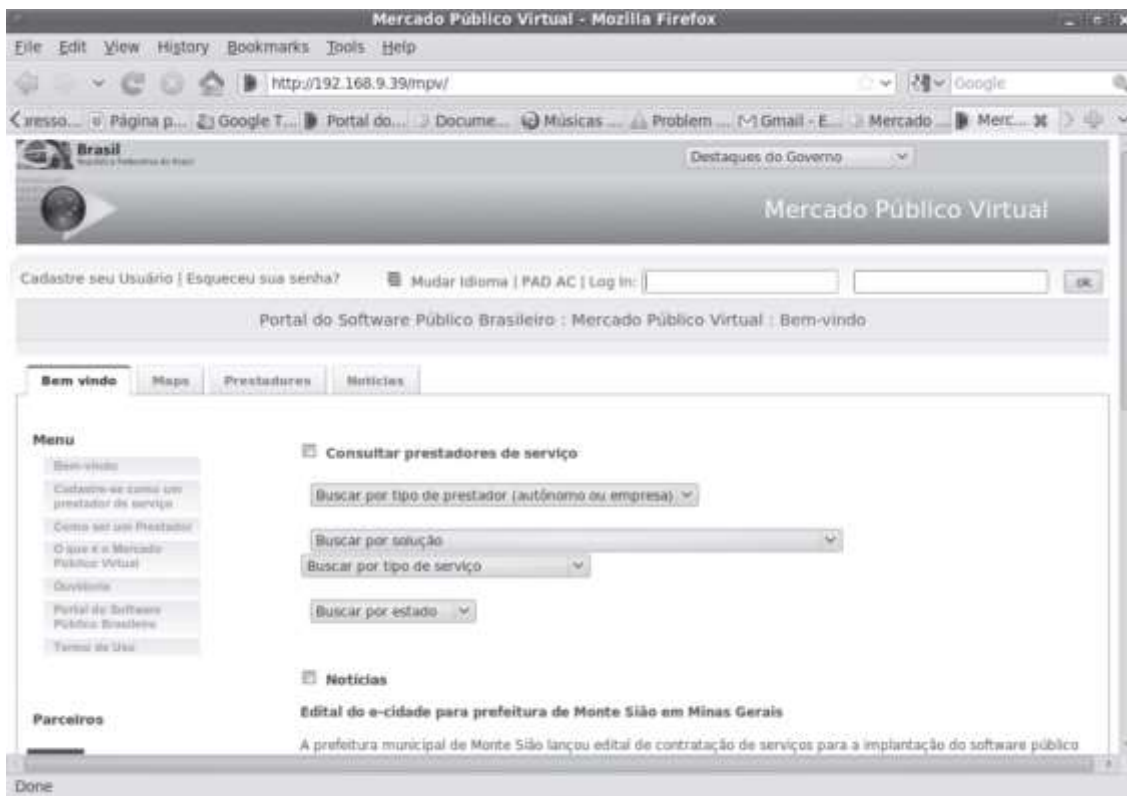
Mercado Público Virtual - Mozilla Firefox

File Edit View History Bookmarks Tools Help

http://192.168.9.39/mpv/

Google

iresso... Página p... Google T... Portal do... Docume... Músicas ... Problem ... Gmail - E... Mercado ... Merc...

Brasil

Destaques do Governo

Mercado Público Virtual

Cadastre seu Usuário | Esqueceu sua senha?

Mudar Idioma | PAD AC | Log In:

ok

Portal do Software Público Brasileiro : Mercado Público Virtual : Bem-vindo

Bem vindo | Maps | Prestadores | Notícias

Menu

Bem-vindo

Cadastre-se como um prestador de serviço

Como ser um Prestador

O que é o Mercado Público Virtual

Ouvidoria

Portal do Software Público Brasileiro

Termo de Uso

Parceiros

Consultar prestadores de serviço

Buscar por tipo de prestador (autônomo ou empresa)

Buscar por solução

Buscar por tipo de serviço

Buscar por estado

Notícias

Edital do e-cidade para prefeitura de Monte Sião em Minas Gerais

A prefeitura municipal de Monte Sião lançou edital de contratação de serviços para a implantação do software público

Done